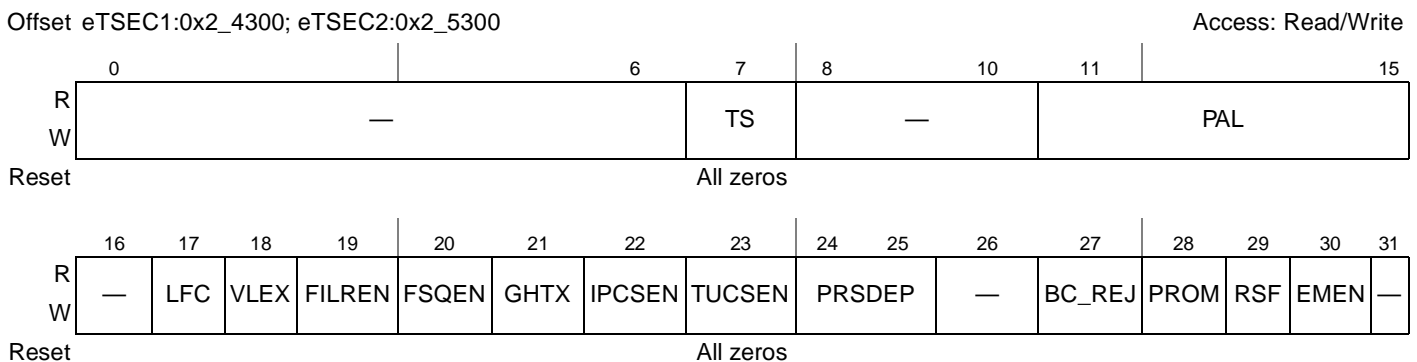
Offset eTSEC1:0x2_4300; eTSEC2:0x2_5300 Access: Read/Write

| | 0 | 6 | 7 | 8 | 10 | 11 | 15 |
|---|---|---|---|---|---|---|---|
| R W | — | | TS | — | | PAL | |
| Reset | All zeros | | | | | | |

| | 16 | 17 | 18 | 19 | 20 | 21 | 22 | 23 | 24 | 25 | 26 | 27 | 28 | 29 | 30 | 31 |
|---|---|---|---|---|---|---|---|---|---|---|---|---|---|---|---|---|
| R W | — | LFC | VLEX | FILREN | FSQEN | GHTX | IPCSEN | TUCSEN | PRSDEP | | — | BC_REJ | PROM | RSF | EMEN | — |
| Reset | All zeros | | | | | | | | | | | | | | | |